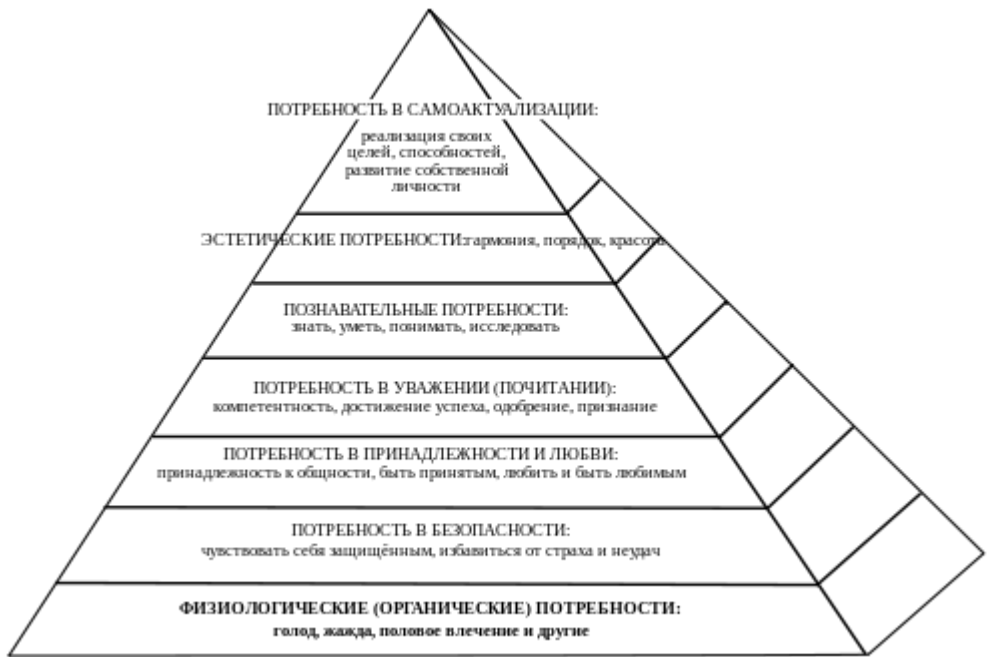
ПОТРЕБНОСТЬ В САМОАКТУАЛИЗАЦИИ:
реализация своих целей, способностей, развитие собственной личности

ЭСТЕТИЧЕСКИЕ ПОТРЕБНОСТИ:гармония, порядок, красота

ПОЗНАВАТЕЛЬНЫЕ ПОТРЕБНОСТИ:
знать, уметь, понимать, исследовать

ПОТРЕБНОСТЬ В УВАЖЕНИИ (ПОЧИТАНИИ):
компетентность, достижение успеха, одобрение, признание

ПОТРЕБНОСТЬ В ПРИНАДЛЕЖНОСТИ И ЛЮБВИ:
принадлежность к общности, быть принятым, любить и быть любимым

ПОТРЕБНОСТЬ В БЕЗОПАСНОСТИ:
чувствовать себя защищённым, избавиться от страха и неудач

ФИЗИОЛОГИЧЕСКИЕ (ОРГАНИЧЕСКИЕ) ПОТРЕБНОСТИ:
голод, жажда, половое влечение и другие